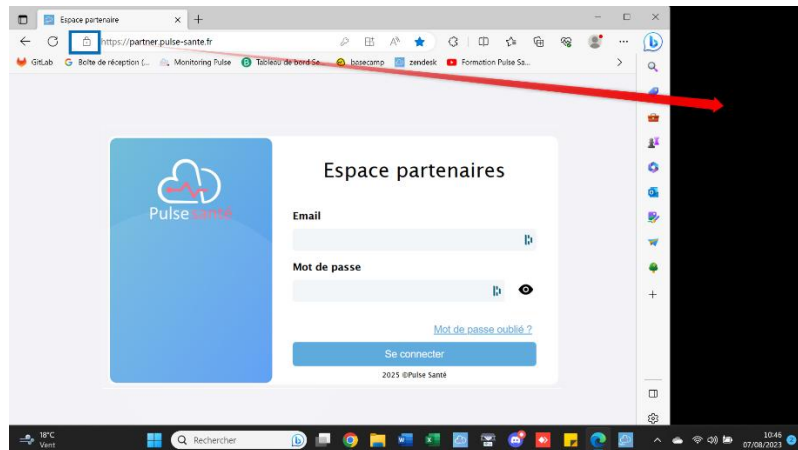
Espace partenaire

https://partner.pulse-sante.fr

GitLab Boîte de réception (... Monitoring Pulse Tableau de bord Se... basecamp zendesk Formation Pulse Sa...

Pulse santé

Espace partenaires

Email

Mot de passe

Mot de passe oublié ?

Se connecter

2025 ©Pulse Santé

18°C
Vent

Rechercher

10:46
07/08/2023